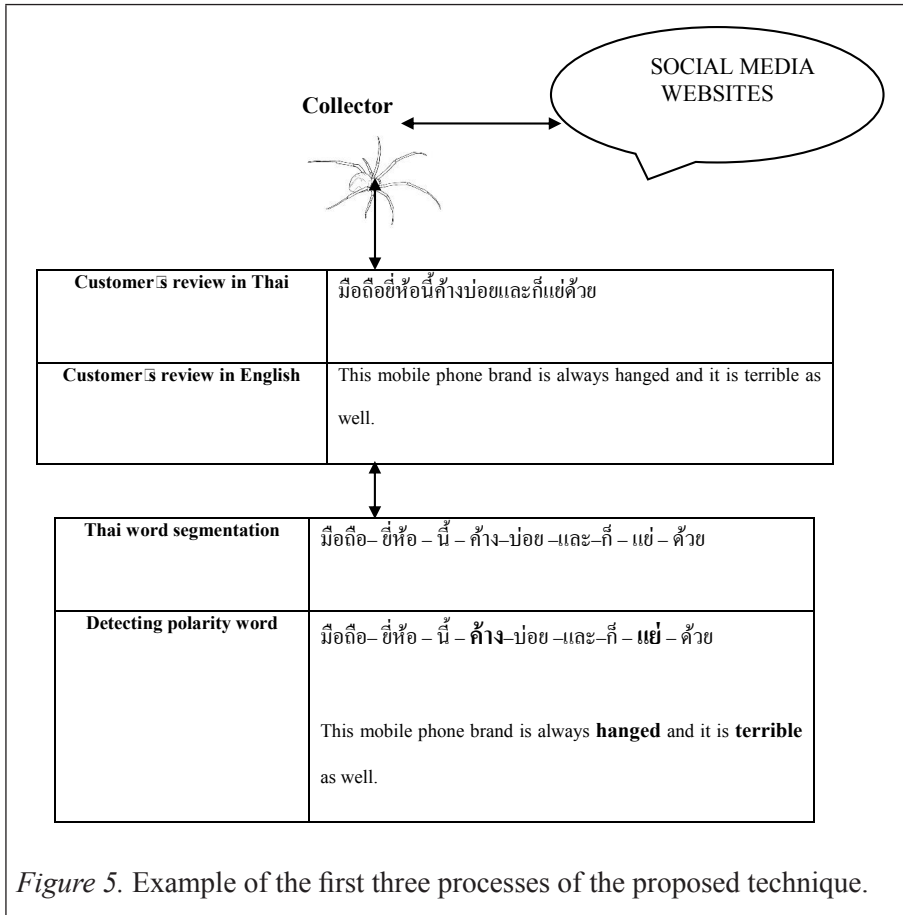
SOCIAL MEDIA WEBSITES

Collector

| Customer□s review in Thai | มือถือยี่ห้อนี้ค้างบ่อยและก็แย่ด้วย |
|---|---|
| Customer□s review in English | This mobile phone brand is always hanged and it is terrible as well. |

| Thai word segmentation | มือถือ– ยี่ห้อ – นี้ – ค้าง–บ่อย –และ–ก็ – แย่ – ด้วย |
|---|---|
| Detecting polarity word | มือถือ– ยี่ห้อ – นี้ – **ค้าง**–บ่อย –และ–ก็ – **แย่** – ด้วย<br><br>This mobile phone brand is always **hanged** and it is **terrible** as well. |

*Figure 5.* Example of the first three processes of the proposed technique.